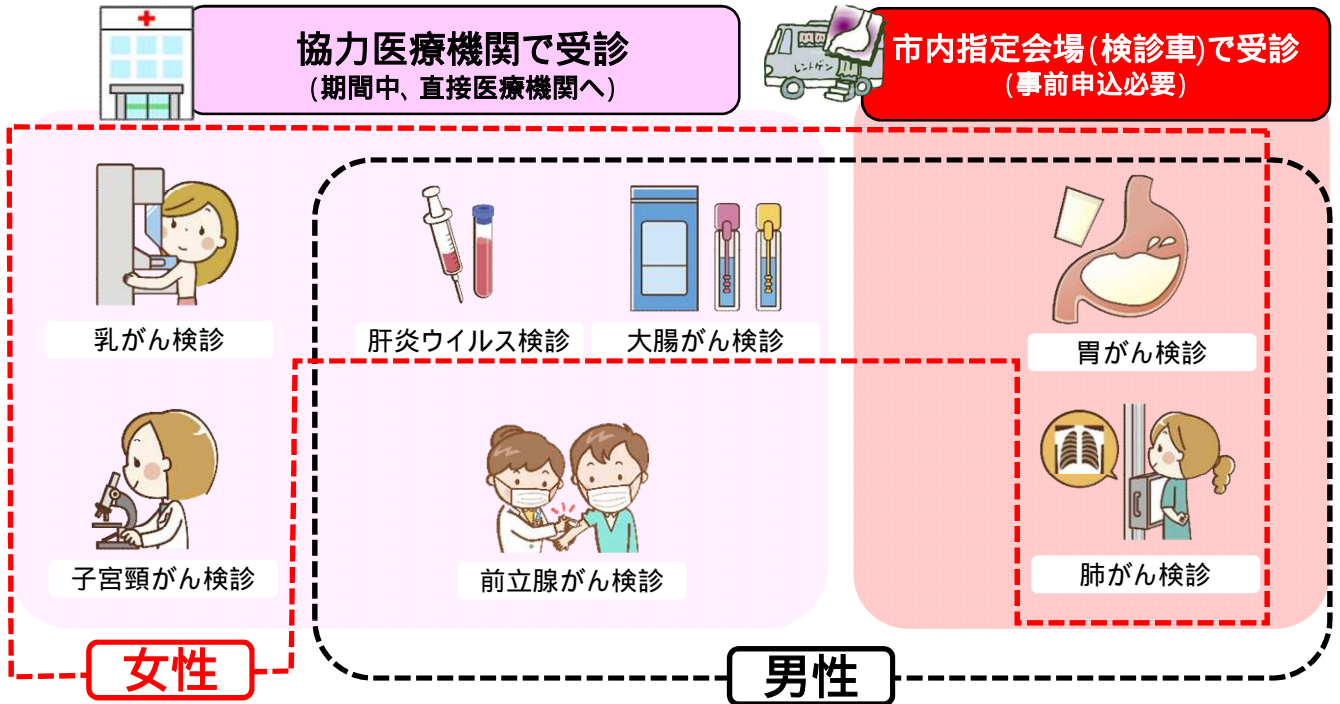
協力医療機関で受診
（期間中、直接医療機関へ）

市内指定会場（検診車）で受診
（事前申込必要）

レントゲン

乳がん検診

肝炎ウイルス検診

大腸がん検診

胃がん検診

子宮頸がん検診

前立腺がん検診

肺がん検診

女性

男性